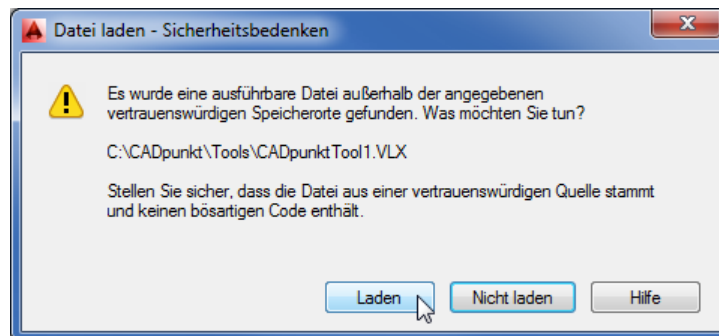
Datei laden - Sicherheitsbedenken

Es wurde eine ausführbare Datei außerhalb der angegebenen vertrauenswürdigen Speicherorte gefunden. Was möchten Sie tun?

C:\CADpunkt\Tools\CADpunktTool1.VLX

Stellen Sie sicher, dass die Datei aus einer vertrauenswürdigen Quelle stammt und keinen bösartigen Code enthält.

Laden

Nicht laden

Hilfe